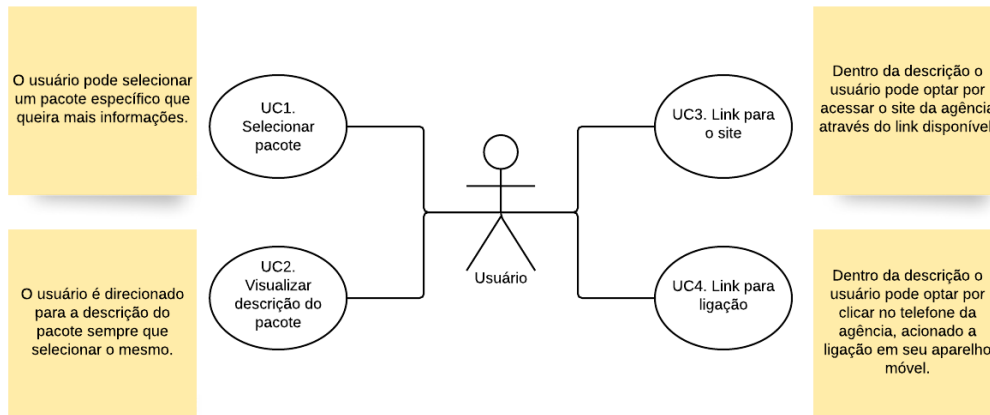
O usuário pode selecionar um pacote específico que queira mais informações.

UC1. Selecionar pacote

UC3. Link para o site

Dentro da descrição o usuário pode optar por acessar o site da agência através do link disponível

O usuário é direcionado para a descrição do pacote sempre que selecionar o mesmo.

UC2. Visualizar descrição do pacote

Usuário

UC4. Link para ligação

Dentro da descrição o usuário pode optar por clicar no telefone da agência, acionado a ligação em seu aparelho móvel.